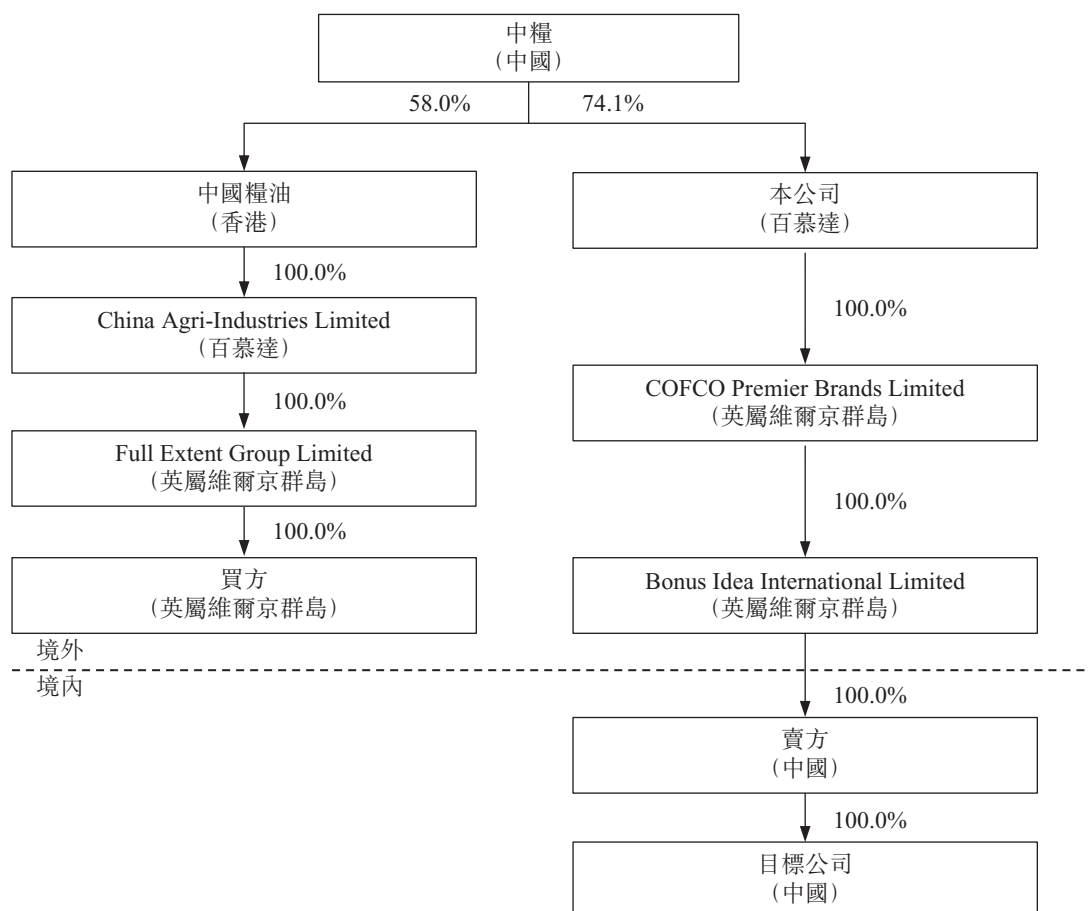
中糧
(中國)

58.0%

74.1%

中國糧油
(香港)

100.0%

China Agri-Industries Limited
(百慕達)

100.0%

Full Extent Group Limited
(英屬維爾京群島)

100.0%

買方
(英屬維爾京群島)

本公司
(百慕達)

100.0%

COFCO Premier Brands Limited
(英屬維爾京群島)

100.0%

Bonus Idea International Limited
(英屬維爾京群島)

境外

境內

100.0%

賣方
(中國)

100.0%

目標公司
(中國)